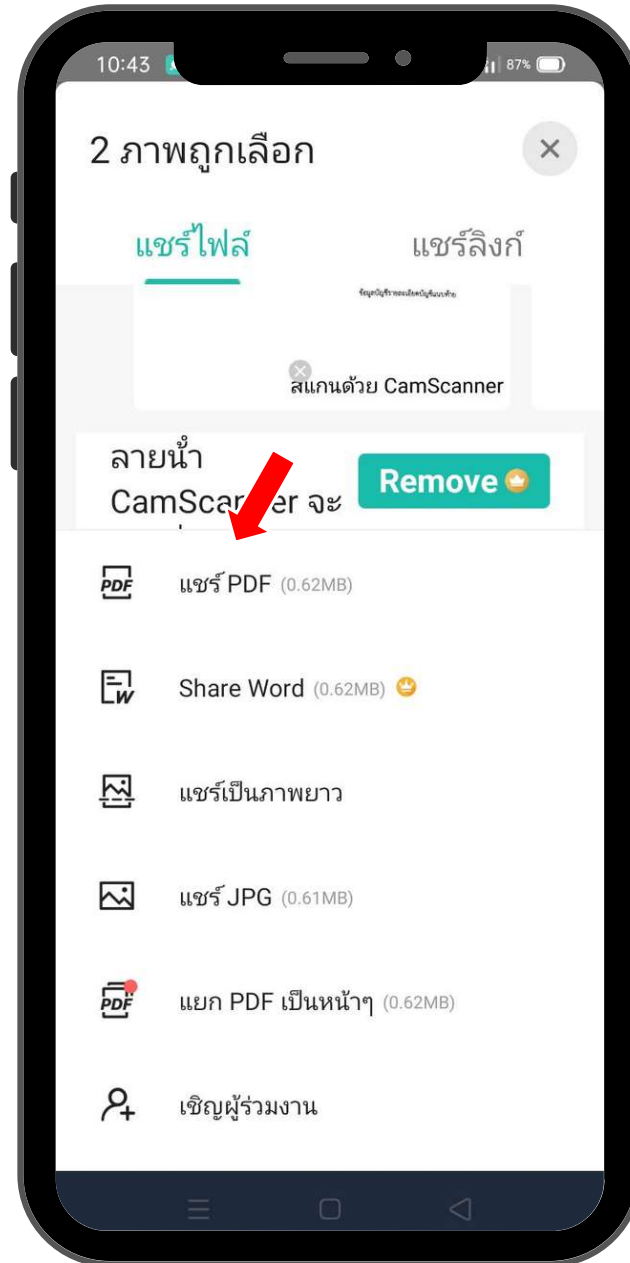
10:43

87%

2 ภาพถูกเลือก

แชร์ไฟล์

แชร์ลิงก์

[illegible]

สแกนด้วย CamScanner

ลายน้ำ CamSca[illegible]er จะ

Remove

PDF

แชร์ PDF (0.62MB)

Share Word (0.62MB)

แชร์เป็นภาพยาว

แชร์ JPG (0.61MB)

PDF

แยก PDF เป็นหน้าๆ (0.62MB)

เชิญผู้ร่วมงาน